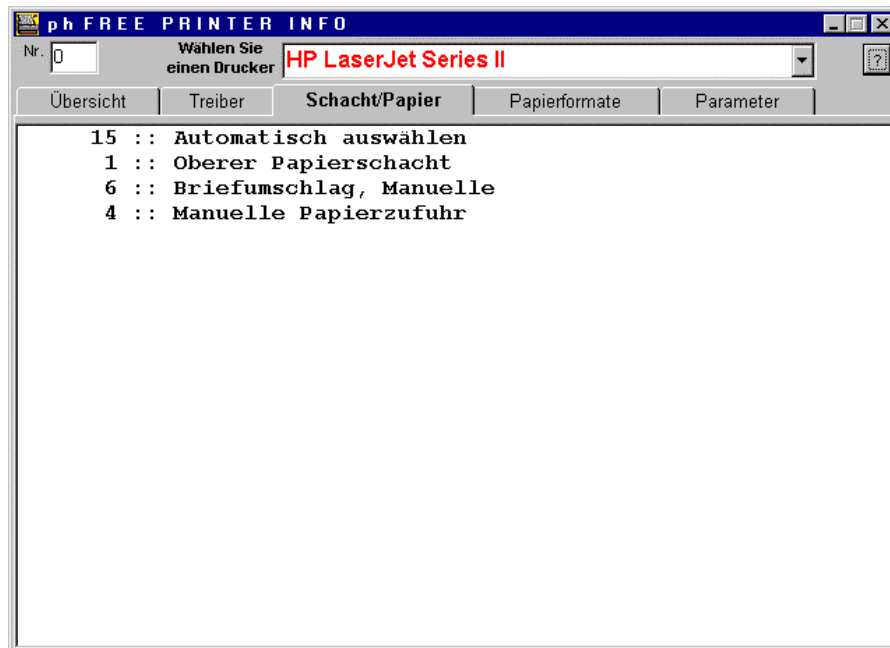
ph FREE PRINTER INFO

Nr. 0

Wählen Sie einen Drucker

HP LaserJet Series II

?

Übersicht | Treiber | Schacht/Papier | Papierformate | Parameter

15 :: Automatisch auswählen
1 :: Oberer Papierschacht
6 :: Briefumschlag, Manuelle
4 :: Manuelle Papierzufuhr